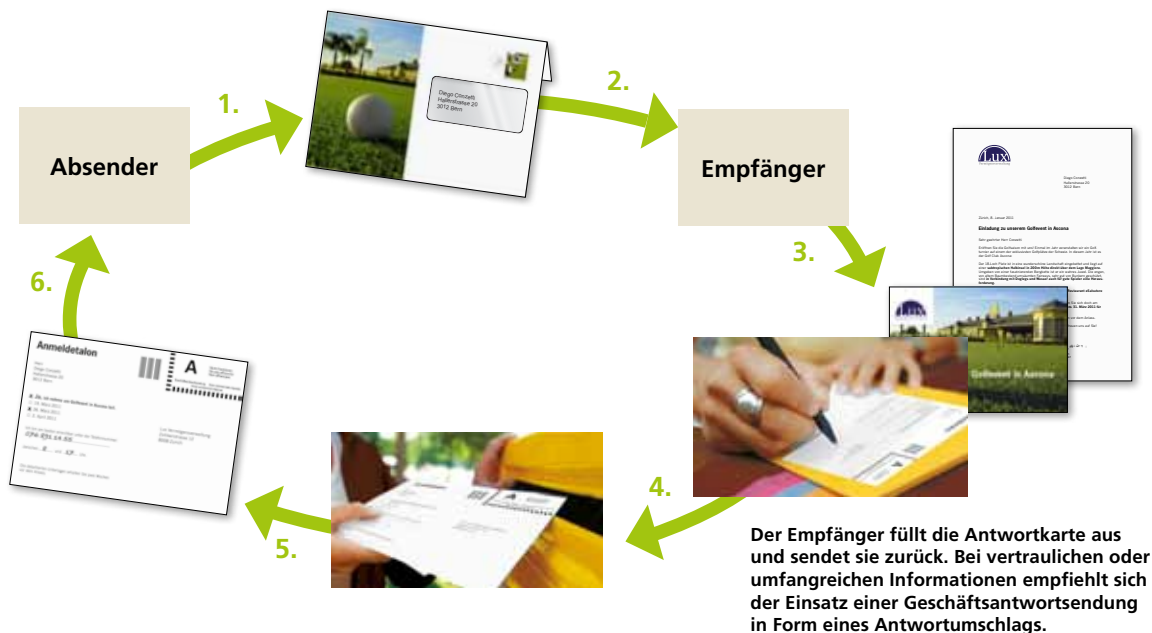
Absender

1.

Diego Cimatelli
Hallerstrasse 20
3012 Bern

2.

Empfänger

3.

Lux

Einladung zu unserem Golfevent in Ascona

Golfevent in Ascona

4.

Der Empfänger füllt die Antwortkarte aus und sendet sie zurück. Bei vertraulichen oder umfangreichen Informationen empfiehlt sich der Einsatz einer Geschäftsantwortsendung in Form eines Antwortumschlags.

5.

A

Anmeldetalon

A

6.